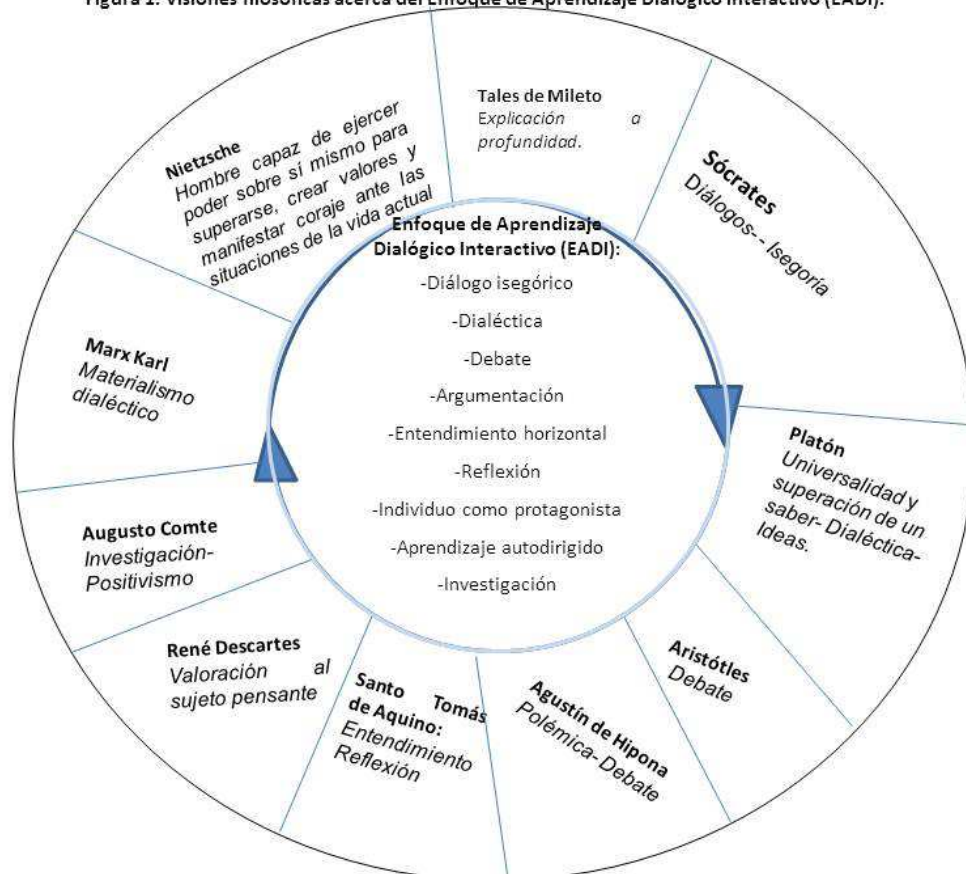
Figura 1. Visiones filosóficas acerca del Enfoque de Aprendizaje Dialógico Interactivo (EADI).

Tales de Mileto
Explicación a profundidad.

Sócrates
Diálogos- - Isegoría

Platón
Universalidad y superación de un saber- Dialéctica- Ideas.

Aristótles
Debate

Agustín de Hipona
Polémica- Debate

Santo Tomás de Aquino:
Entendimiento Reflexión

René Descartes
Valoración al sujeto pensante

Augusto Comte
Investigación- Positivismo

Marx Karl
Materialismo dialéctico

Nietzsche
Hombre capaz de ejercer poder sobre sí mismo para superarse, crear valores y manifestar coraje ante las situaciones de la vida actual

Enfoque de Aprendizaje Dialógico Interactivo (EADI):
-Diálogo isegórico
-Dialéctica
-Debate
-Argumentación
-Entendimiento horizontal
-Reflexión
-Individuo como protagonista
-Aprendizaje autodirigido
-Investigación